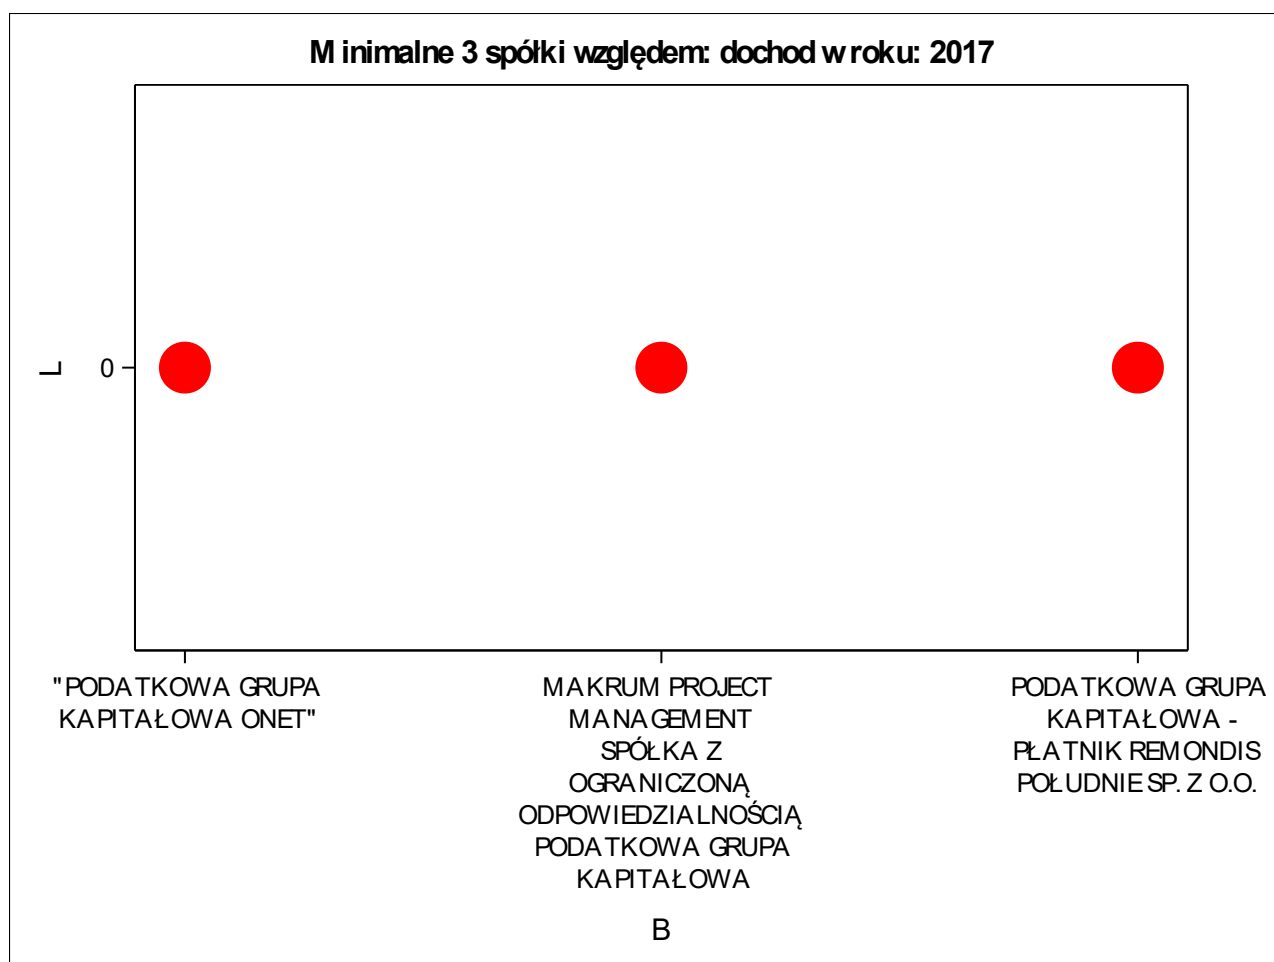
Minimalne 3 spółki względem: dochod w roku: 2017

L

0

"PODATKOWA GRUPA KAPITAŁOWA ONET"

MAKRUM PROJECT MANAGEMENT SPÓŁKA Z OGRANICZONĄ ODPOWIEDZIALNOŚCIĄ PODATKOWA GRUPA KAPITAŁOWA

PODATKOWA GRUPA KAPITAŁOWA - PŁATNIK REMONDIS POŁUDNIE SP. Z O.O.

B